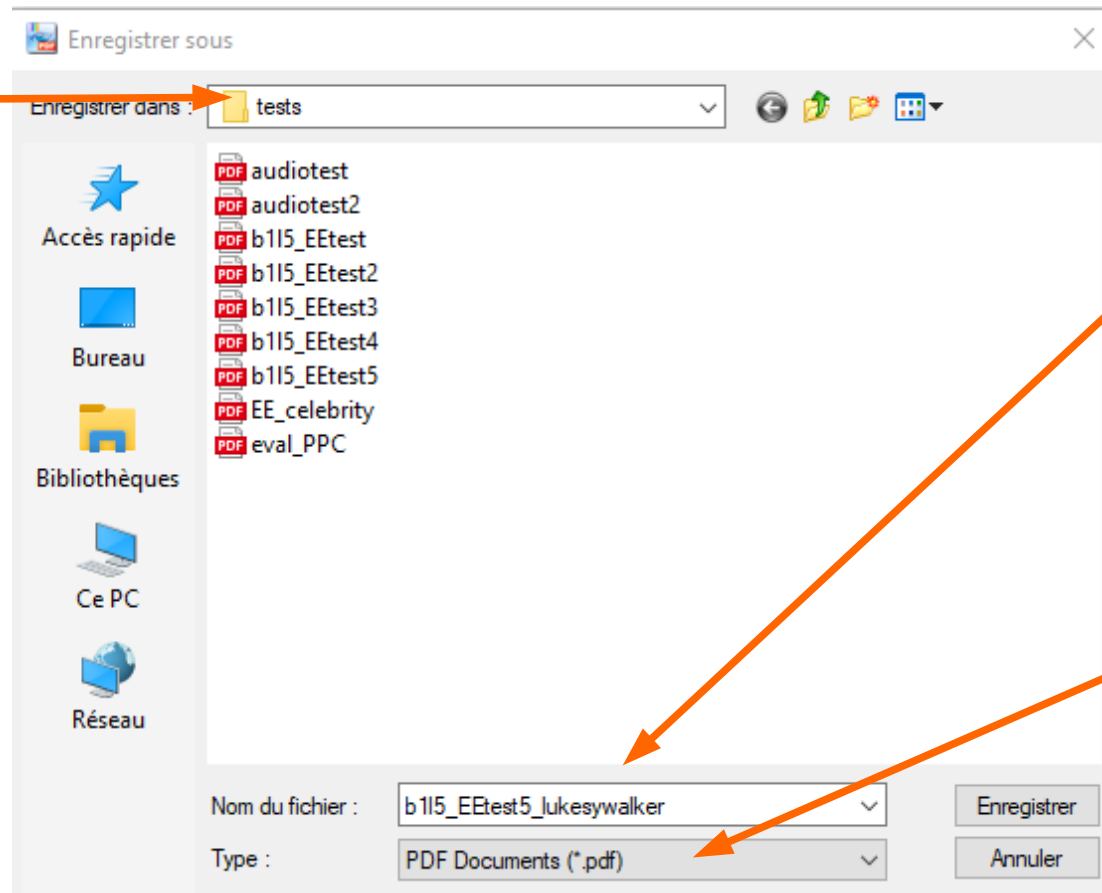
Enregistrer sous

Enregistrer dans : tests

Accès rapide

Bureau

Bibliothèques

Ce PC

Réseau

audiotest
audiotest2
b1l5_EEtest
b1l5_EEtest2
b1l5_EEtest3
b1l5_EEtest4
b1l5_EEtest5
EE_celebrity
eval_PPC

Nom du fichier : b1l5_EEtest5_lukesywalker

Type : PDF Documents (*.pdf)

Enregistrer

Annuler